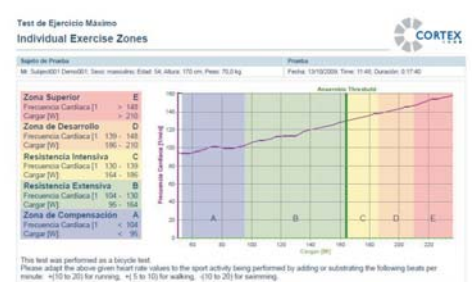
Test de Ejercicio Máximo
Individual Exercise Zones

CORTEX

Sujeto de Prueba
Mr. Subject001 Demo001; Sexo: masculino; Edad: 54; Altura: 170 cm; Peso: 70,0 kg

Prueba
Fecha: 13/10/2006; Time: 11:45; Duración: 0:17:40

| Zona Superior | | E |
|---|---|---|
| Frecuencia Cardiaca [1 | > | 148 |
| Cargar [W] | > | 210 |

| Zona de Desarrollo | | D |
|---|---|---|
| Frecuencia Cardiaca [1 | 139 - | 148 |
| Cargar [W] | 186 - | 210 |

| Resistencia Intensiva | | C |
|---|---|---|
| Frecuencia Cardiaca [1 | 130 - | 139 |
| Cargar [W] | 164 - | 186 |

| Resistencia Extensiva | | B |
|---|---|---|
| Frecuencia Cardiaca [1 | 104 - | 130 |
| Cargar [W] | 95 - | 164 |

| Zona de Compensación | | A |
|---|---|---|
| Frecuencia Cardiaca [1 | < | 104 |
| Cargar [W] | < | 95 |

Anaerobic Threshold
160
140
120
100
80
60
40
20
Frecuencia Cardiaca [1/min]
A
B
C
D
E
60
80
100
120
140
160
180
200
220
Cargar [W]

This test was performed as a bicycle test.
Please adapt the above given heart rate values to the sport activity being performed by adding or substrating the following beats per minute: +(10 to 20) for running, +( 5 to 10) for walking, -(10 to 20) for swimming.